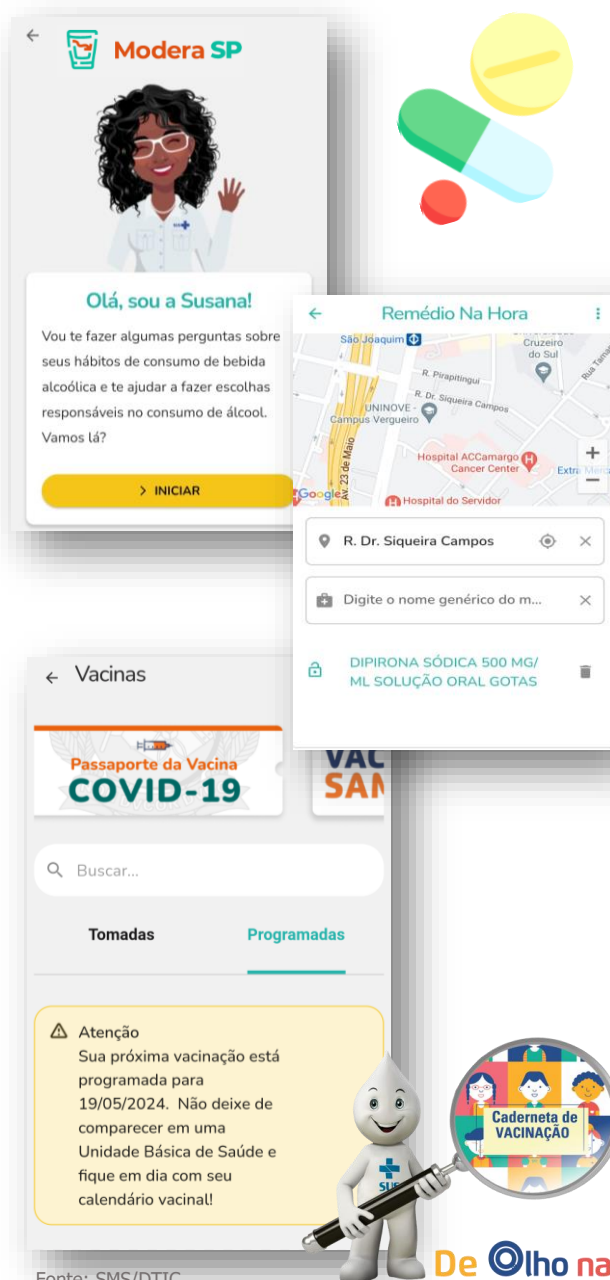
Modera SP

Olá, sou a Susana!

Vou te fazer algumas perguntas sobre seus hábitos de consumo de bebida alcoólica e te ajudar a fazer escolhas responsáveis no consumo de álcool. Vamos lá?

> INICIAR

Remédio Na Hora

São Joaquim
Cruzeiro do Sul
R. Pirapitingui
R. Dr. Siqueira Campos
UNINOVE - Campus Vergueiro
Av. 23 de Maio
Hospital ACCamargo Cancer Center
Hospital do Servidor
Google
Rua Tama
Extra Merc
+
−

R. Dr. Siqueira Campos

Digite o nome genérico do m...

DIPIRONA SÓDICA 500 MG/ ML SOLUÇÃO ORAL GOTAS

Vacinas

Passaporte da Vacina
COVID-19

VAC
SAN

Buscar...

Tomadas
Programadas

Atenção
Sua próxima vacinação está programada para 19/05/2024. Não deixe de comparecer em uma Unidade Básica de Saúde e fique em dia com seu calendário vacinal!

SUS

Caderneta de VACINAÇÃO

De Olho na

Fonte: SMS/DTIC